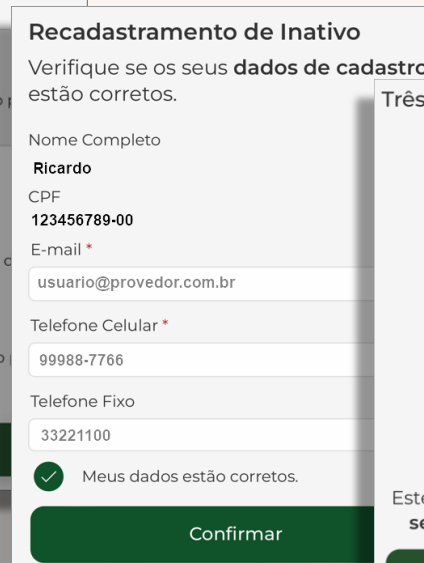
Recadastramento de Inativo

Verifique se os seus **dados de cadastro** estão corretos.

Nome Completo
Ricardo
CPF
123456789-00
E-mail *
usuario@provedor.com.br
Telefone Celular *
99988-7766
Telefone Fixo
33221100

Meus dados estão corretos.

Confirmar

Três

Este
se